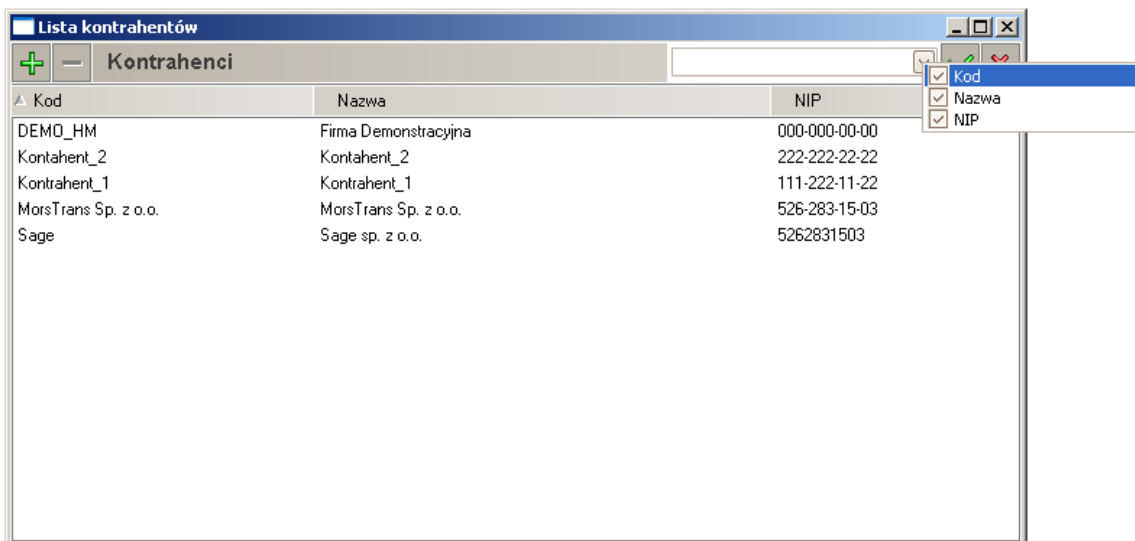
Lista kontrahentów

Kontrahenci

Kod
Nazwa
NIP

| Kod | Nazwa | NIP |
|---|---|---|
| DEMO_HM | Firma Demonstracyjna | 000-000-00-00 |
| Kontahent_2 | Kontahent_2 | 222-222-22-22 |
| Kontrahent_1 | Kontrahent_1 | 111-222-11-22 |
| MorsTrans Sp. z o.o. | MorsTrans Sp. z o.o. | 526-283-15-03 |
| Sage | Sage sp. z o.o. | 5262831503 |